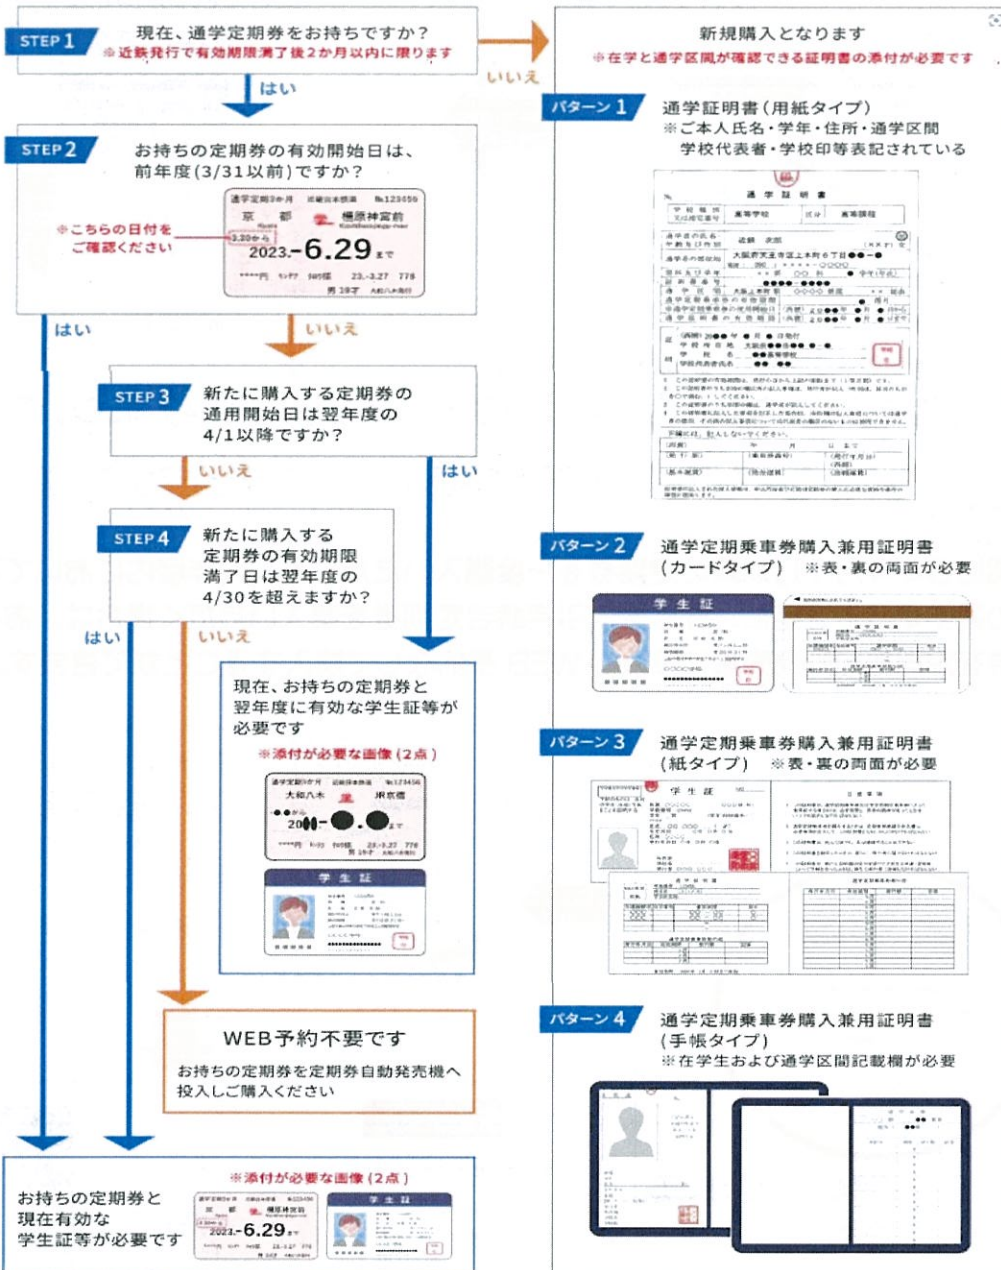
STEP 1 現在、通学定期券をお持ちですか？
※近鉄発行で有効期限満了後2か月以内に限ります

はい

いいえ

新規購入となります
※在学と通学区間が確認できる証明書の添付が必要です

STEP 2 お持ちの定期券の有効開始日は、前年度(3/31以前)ですか？

通学定期3か月 近畿日本鉄道 №123456
京都 橿原神宮前
3.30から
2023.-6.29まで
****円 ｷｮｳﾄ 94号様 23.-3.27 778
男 19才 大和八木発行

※こちらの日付をご確認ください

はい

いいえ

STEP 3 新たに購入する定期券の通用開始日は翌年度の4/1以降ですか？

いいえ

はい

STEP 4 新たに購入する定期券の有効期限満了日は翌年度の4/30を超えますか？

はい

いいえ

現在、お持ちの定期券と翌年度に有効な学生証等が必要です
※添付が必要な画像（2点）

通学定期3か月 近畿日本鉄道 №123456
大和八木 平城
20●●-●.●まで
****円 94号様 23.-3.27 778
男 19才

学生証

WEB予約不要です
お持ちの定期券を定期券自動発売機へ投入しご購入ください

お持ちの定期券と現在有効な学生証等が必要です
※添付が必要な画像（2点）

2023.-6.29まで

学生証

パターン 1 通学証明書（用紙タイプ）
※ご本人氏名・学年・住所・通学区間
学校代表者・学校印等表記されている

通学証明書

パターン 2 通学定期乗車券購入兼用証明書
（カードタイプ） ※表・裏の両面が必要

学生証

パターン 3 通学定期乗車券購入兼用証明書
（紙タイプ） ※表・裏の両面が必要

学生証

パターン 4 通学定期乗車券購入兼用証明書
（手帳タイプ）
※在学生および通学区間記載欄が必要